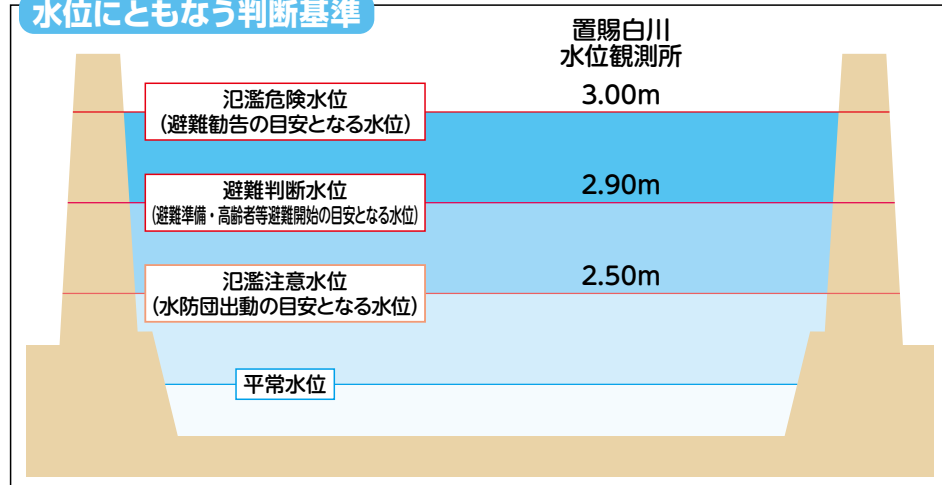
水位にともなう判断基準

置賜白川
水位観測所

氾濫危険水位
(避難勧告の目安となる水位)

3.00m

避難判断水位
(避難準備・高齢者等避難開始の目安となる水位)

2.90m

氾濫注意水位
(水防団出動の目安となる水位)

2.50m

平常水位